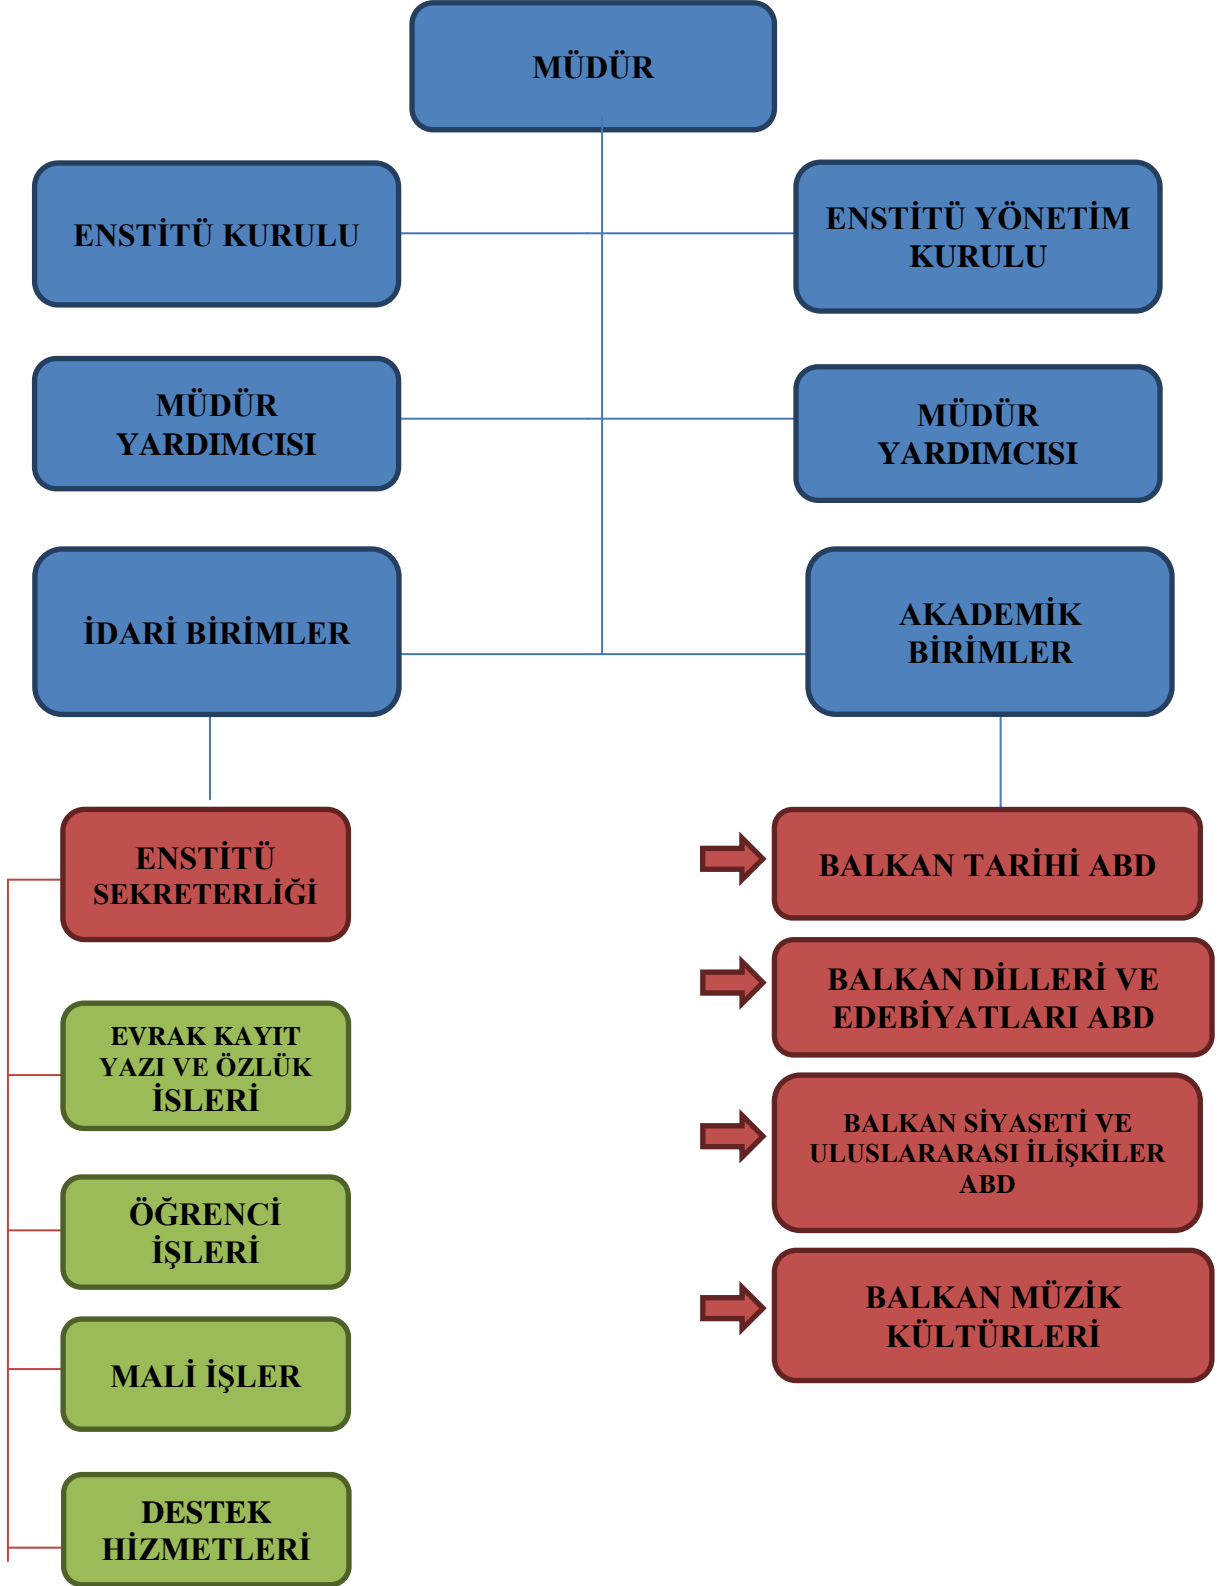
MÜDÜR

ENSTİTÜ KURULU

ENSTİTÜ YÖNETİM KURULU

MÜDÜR YARDIMCISI

MÜDÜR YARDIMCISI

İDARİ BİRİMLER

AKADEMİK BİRİMLER

ENSTİTÜ SEKRETERLİĞİ

EVRAK KAYIT YAZI VE ÖZLÜK İSLERİ

ÖĞRENCİ İŞLERİ

MALİ İŞLER

DESTEK HİZMETLERİ

BALKAN TARİHİ ABD

BALKAN DİLLERİ VE EDEBİYATLARI ABD

BALKAN SİYASETİ VE ULUSLARARASI İLİŞKİLER ABD

BALKAN MÜZİK KÜLTÜRLERİ